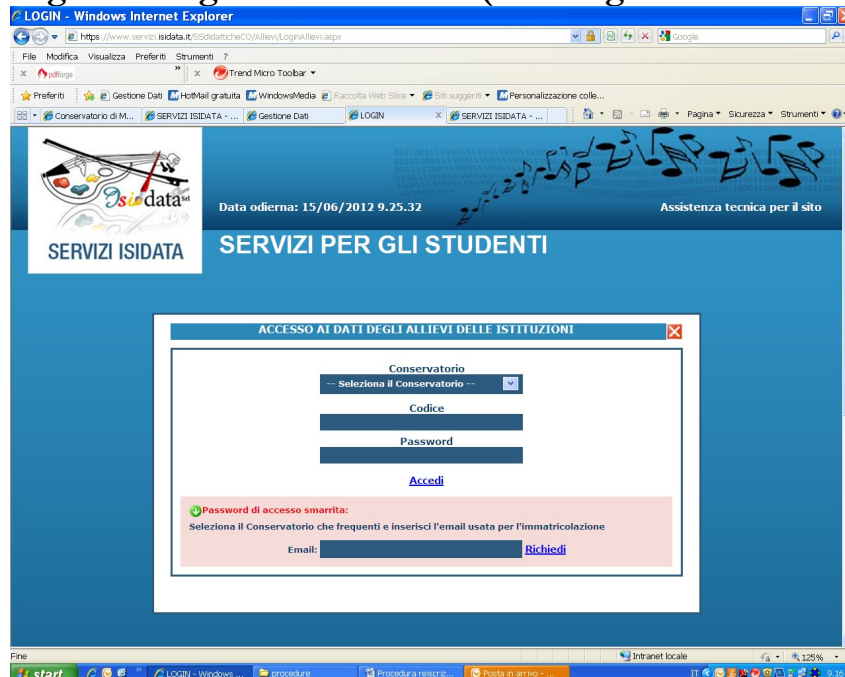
LOGIN - Windows Internet Explorer

https://www.servizi.isidata.it/SSdidatticheCO/Allievi/LoginAllievi.aspx

Google

File Modifica Visualizza Preferiti Strumenti ?

x pdfforge

x Trend Micro Toolbar

Preferiti Gestione Dati HotMail gratuita WindowsMedia Raccolta Web Slice Siti suggeriti Personalizzazione colle...

Conservatorio di M... SERVIZI ISIDATA - ... Gestione Dati LOGIN SERVIZI ISIDATA - ...

Pagina Sicurezza Strumenti

Isidata srl

SERVIZI ISIDATA

Data odierna: 15/06/2012 9.25.32

Assistenza tecnica per il sito

SERVIZI PER GLI STUDENTI

ACCESSO AI DATI DEGLI ALLIEVI DELLE ISTITUZIONI

Conservatorio

-- Seleziona il Conservatorio --

Codice

Password

Accedi

Password di accesso smarrita:

Seleziona il Conservatorio che frequenti e inserisci l'email usata per l'immatricolazione

Email: Richiedi

Fine

Intranet locale

125%

start

LOGIN - Windows ...

procedure

Procedura reiscriz...

Posta in arrivo - ...

IT

9.16